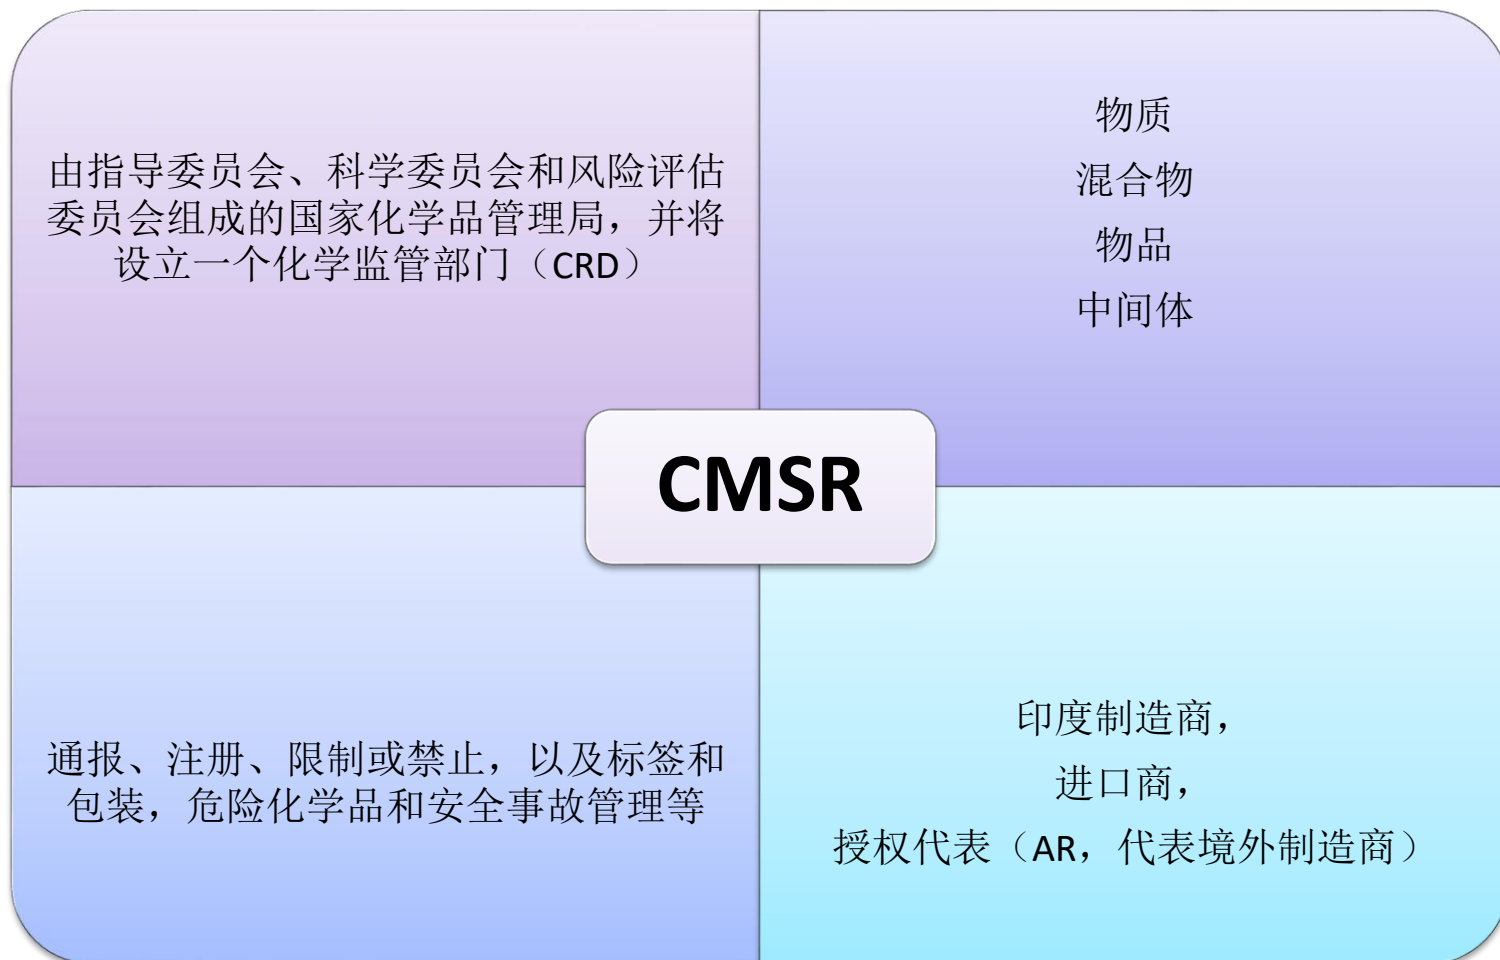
由指导委员会、科学委员会和风险评估委员会组成的国家化学品管理局，并将设立一个化学监管部门（CRD）

物质
混合物
物品
中间体

CMSR

通报、注册、限制或禁止，以及标签和包装，危险化学品和安全事故管理等

印度制造商，
进口商，
授权代表（AR，代表境外制造商）